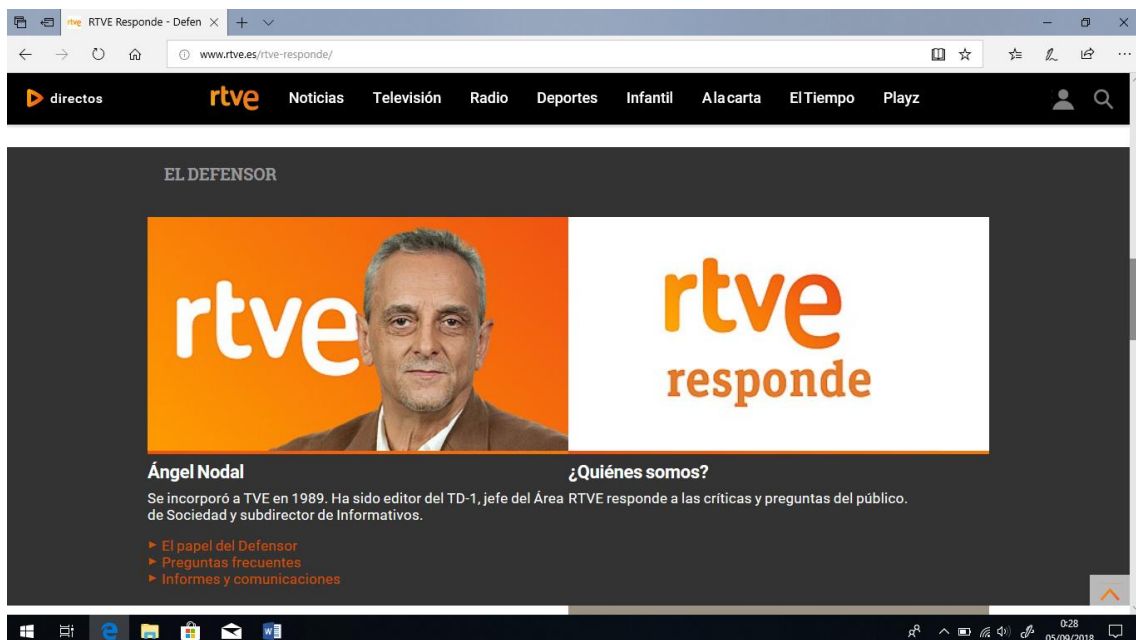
rtve RTVE Responde - Defen ×  +

www.rtve.es/rtve-responde/

directos  rtve  Noticias  Televisión  Radio  Deportes  Infantil  A la carta  El Tiempo  Playz

EL DEFENSOR

rtve

rtve
responde

Ángel Nodal

Se incorporó a TVE en 1989. Ha sido editor del TD-1, jefe del Área de Sociedad y subdirector de Informativos.

► El papel del Defensor
► Preguntas frecuentes
► Informes y comunicaciones

¿Quiénes somos?

RTVE responde a las críticas y preguntas del público.

0:28
05/09/2018